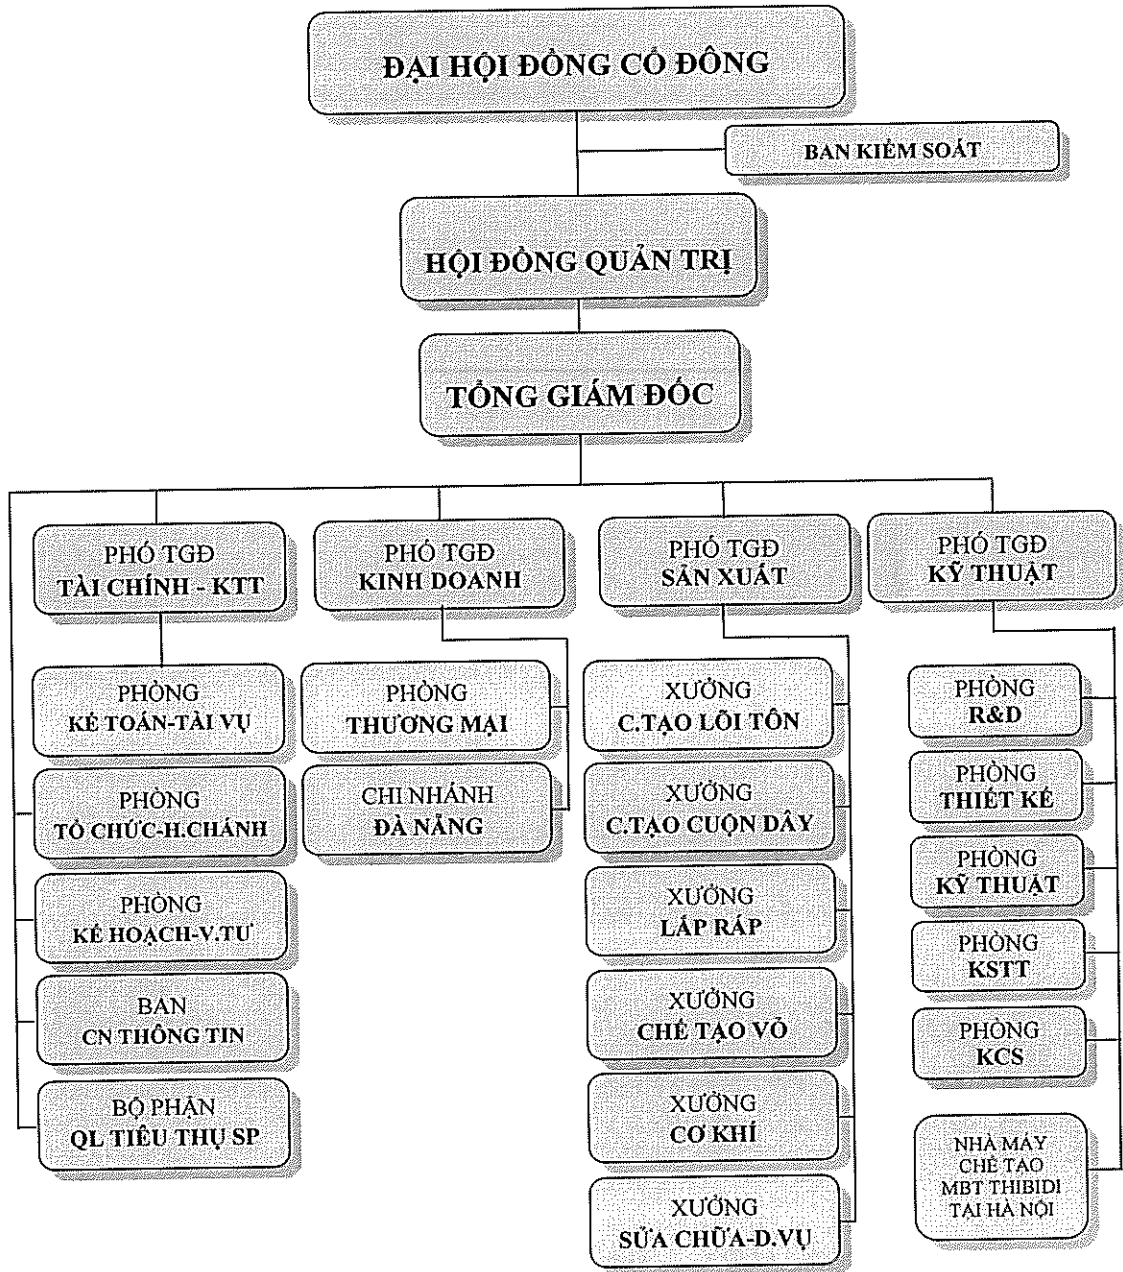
ĐẠI HỘI ĐỒNG CỔ ĐÔNG

BAN KIỂM SOÁT

HỘI ĐỒNG QUẢN TRỊ

TỔNG GIÁM ĐỐC

PHÓ TGĐ
TÀI CHÍNH - KTT

PHÓ TGĐ
KINH DOANH

PHÓ TGĐ
SẢN XUẤT

PHÓ TGĐ
KỸ THUẬT

PHÒNG
KẾ TOÁN-TÀI VỤ

PHÒNG
TỔ CHỨC-H.CHÁNH

PHÒNG
KẾ HOẠCH-V.TƯ

BAN
CN THÔNG TIN

BỘ PHẬN
QL TIÊU THỤ SP

PHÒNG
THƯƠNG MẠI

CHI NHÁNH
ĐÀ NẴNG

XƯỞNG
C.TẠO LÕI TÔN

XƯỞNG
C.TẠO CUỘN DÂY

XƯỞNG
LẮP RÁP

XƯỞNG
CHẾ TẠO VỎ

XƯỞNG
CƠ KHÍ

XƯỞNG
SỬA CHỮA-D.VỤ

PHÒNG
R&D

PHÒNG
THIẾT KẾ

PHÒNG
KỸ THUẬT

PHÒNG
KSTT

PHÒNG
KCS

NHÀ MÁY
CHẾ TẠO
MBT THIBIDI
TẠI HÀ NỘI